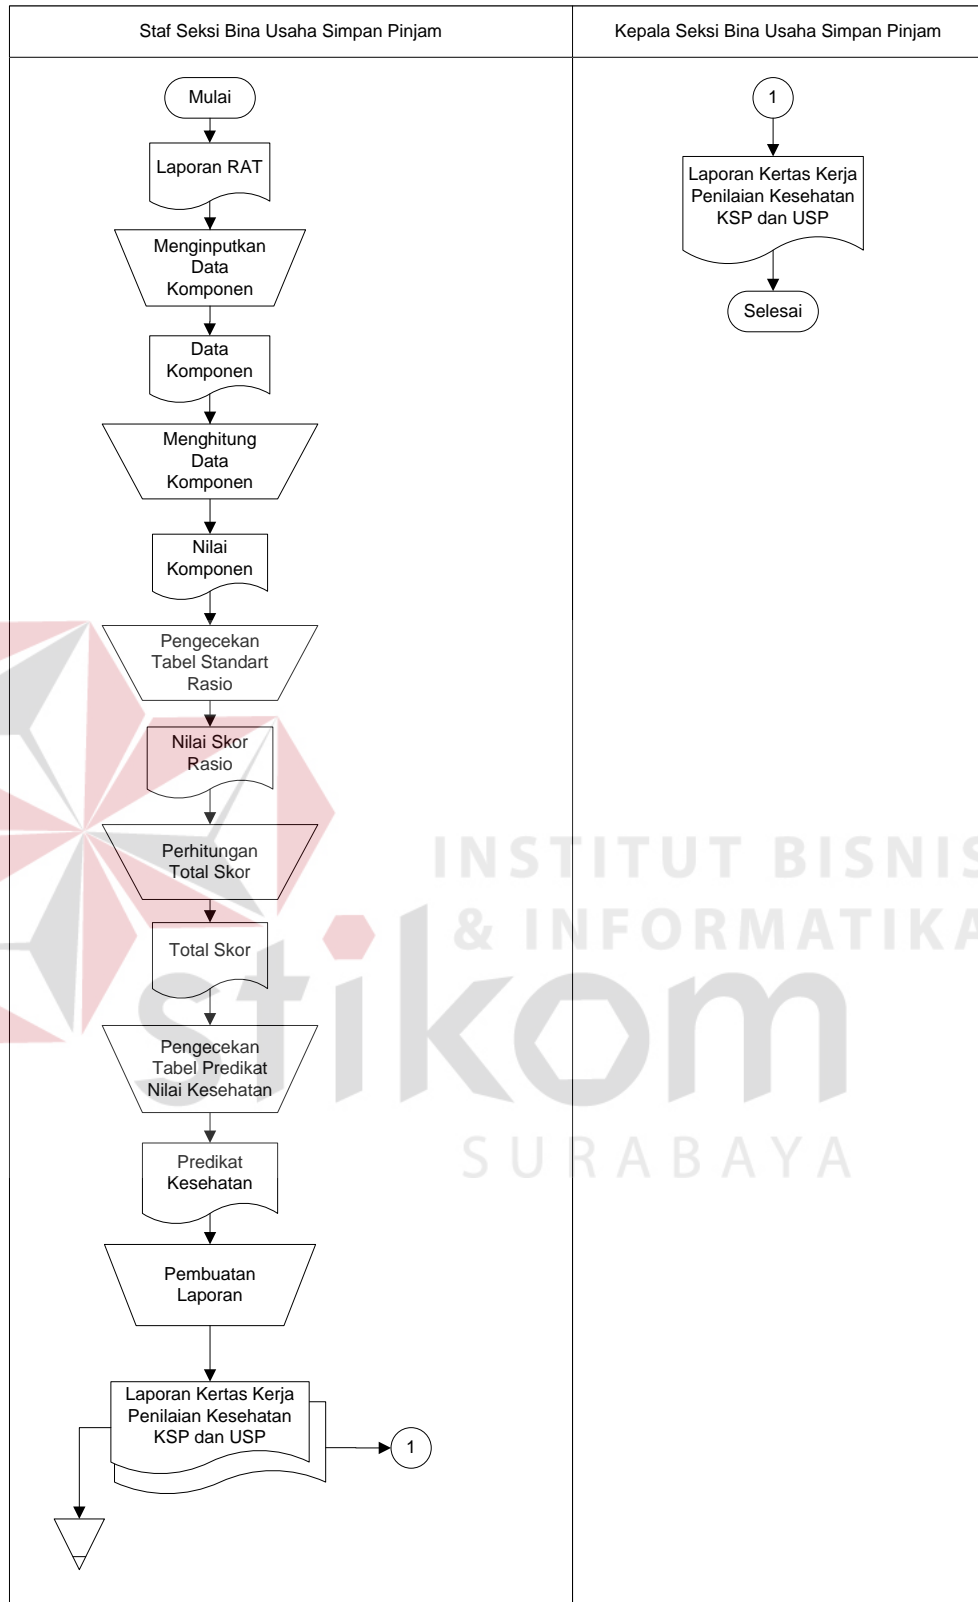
| Staf Seksi Bina Usaha Simpan Pinjam | Kepala Seksi Bina Usaha Simpan Pinjam |
|---|---|

Mulai

Laporan RAT

Menginputkan Data Komponen

Data Komponen

Menghitung Data Komponen

Nilai Komponen

Pengecekan Tabel Standart Rasio

Nilai Skor Rasio

Perhitungan Total Skor

Total Skor

Pengecekan Tabel Predikat Nilai Kesehatan

Predikat Kesehatan

Pembuatan Laporan

Laporan Kertas Kerja Penilaian Kesehatan KSP dan USP

1

1

Laporan Kertas Kerja Penilaian Kesehatan KSP dan USP

Selesai

INSTITUT BISNIS & INFORMATIKA

stikom

SURABAYA